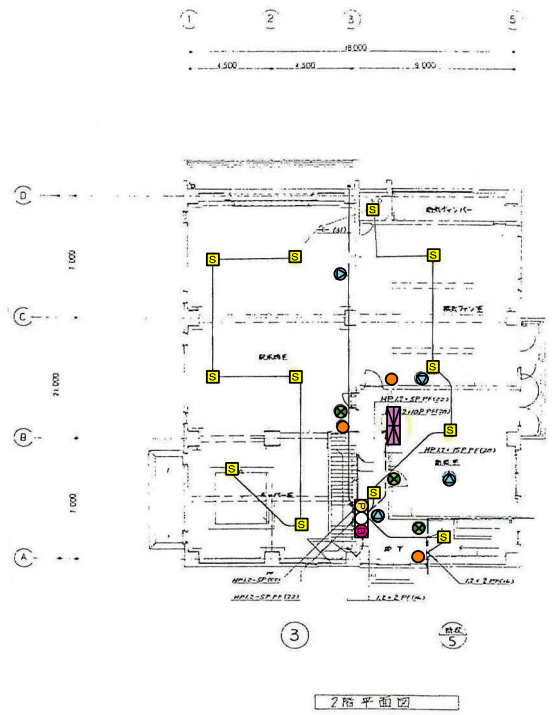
1
2
3
5
18,000
4,500
4,500
9,000
D
C
B
A
7,000
21,000
7,000
S
S
S
S
S
S
S
S
S
S
S
S
事務室
会議室
HP12・SP PF(22)
HP12・5P PF(22)
廊下
HP12・5P PF
HP12・SP PF(22)
1.2×2 PF(16)
1.2×2 PF(16)
3
5
2階平面図